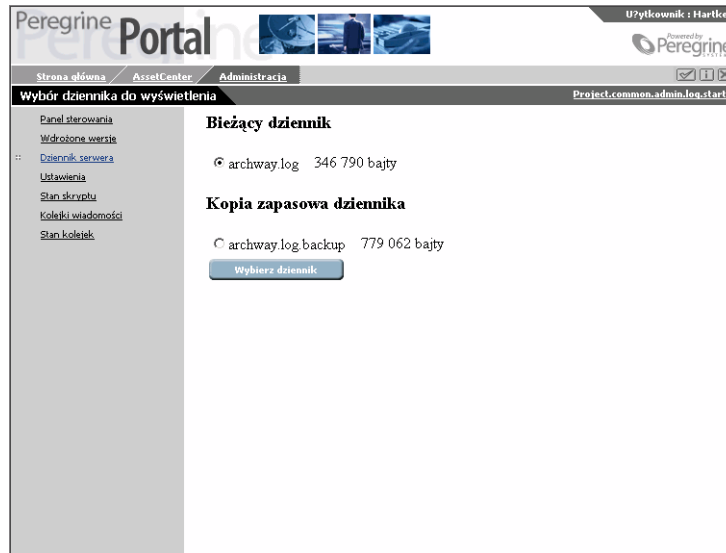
Peregrine Portal

U?ytkownik : Hartke

Powered by Peregrine

Strona główna AssetCenter Administracja

Wybór dziennika do wyświetlenia

Project.common.admin.log.start

Panel sterowania
Wdrożone wersje
Dziennik serwera
Ustawienia
Stan skryptu
Kolejki wiadomości
Stan kolejek

Bieżący dziennik

archway.log 346 790 bajty

Kopia zapasowa dziennika

archway.log.backup 779 062 bajty

Wybierz dziennik